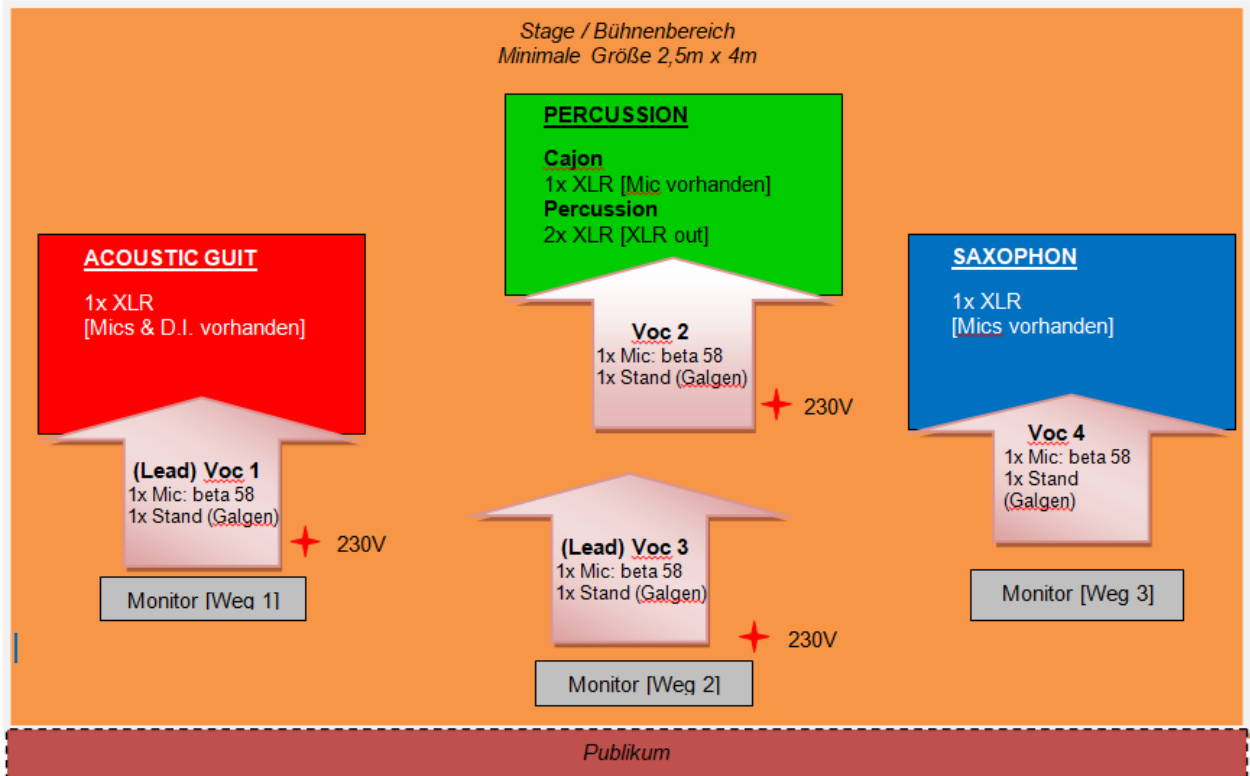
Stage / Bühnenbereich
Minimale Größe 2,5m x 4m

PERCUSSION

Cajon
1x XLR [Mic vorhanden]
Percussion
2x XLR [XLR out]

ACOUSTIC GUIT

1x XLR
[Mics & D.I. vorhanden]

SAXOPHON

1x XLR
[Mics vorhanden]

Voc 2
1x Mic: beta 58
1x Stand (Galgen)

230V

Voc 4
1x Mic: beta 58
1x Stand
(Galgen)

(Lead) Voc 1
1x Mic: beta 58
1x Stand (Galgen)

230V

(Lead) Voc 3
1x Mic: beta 58
1x Stand (Galgen)

230V

Monitor [Weg 1]

Monitor [Weg 3]

Monitor [Weg 2]

Publikum